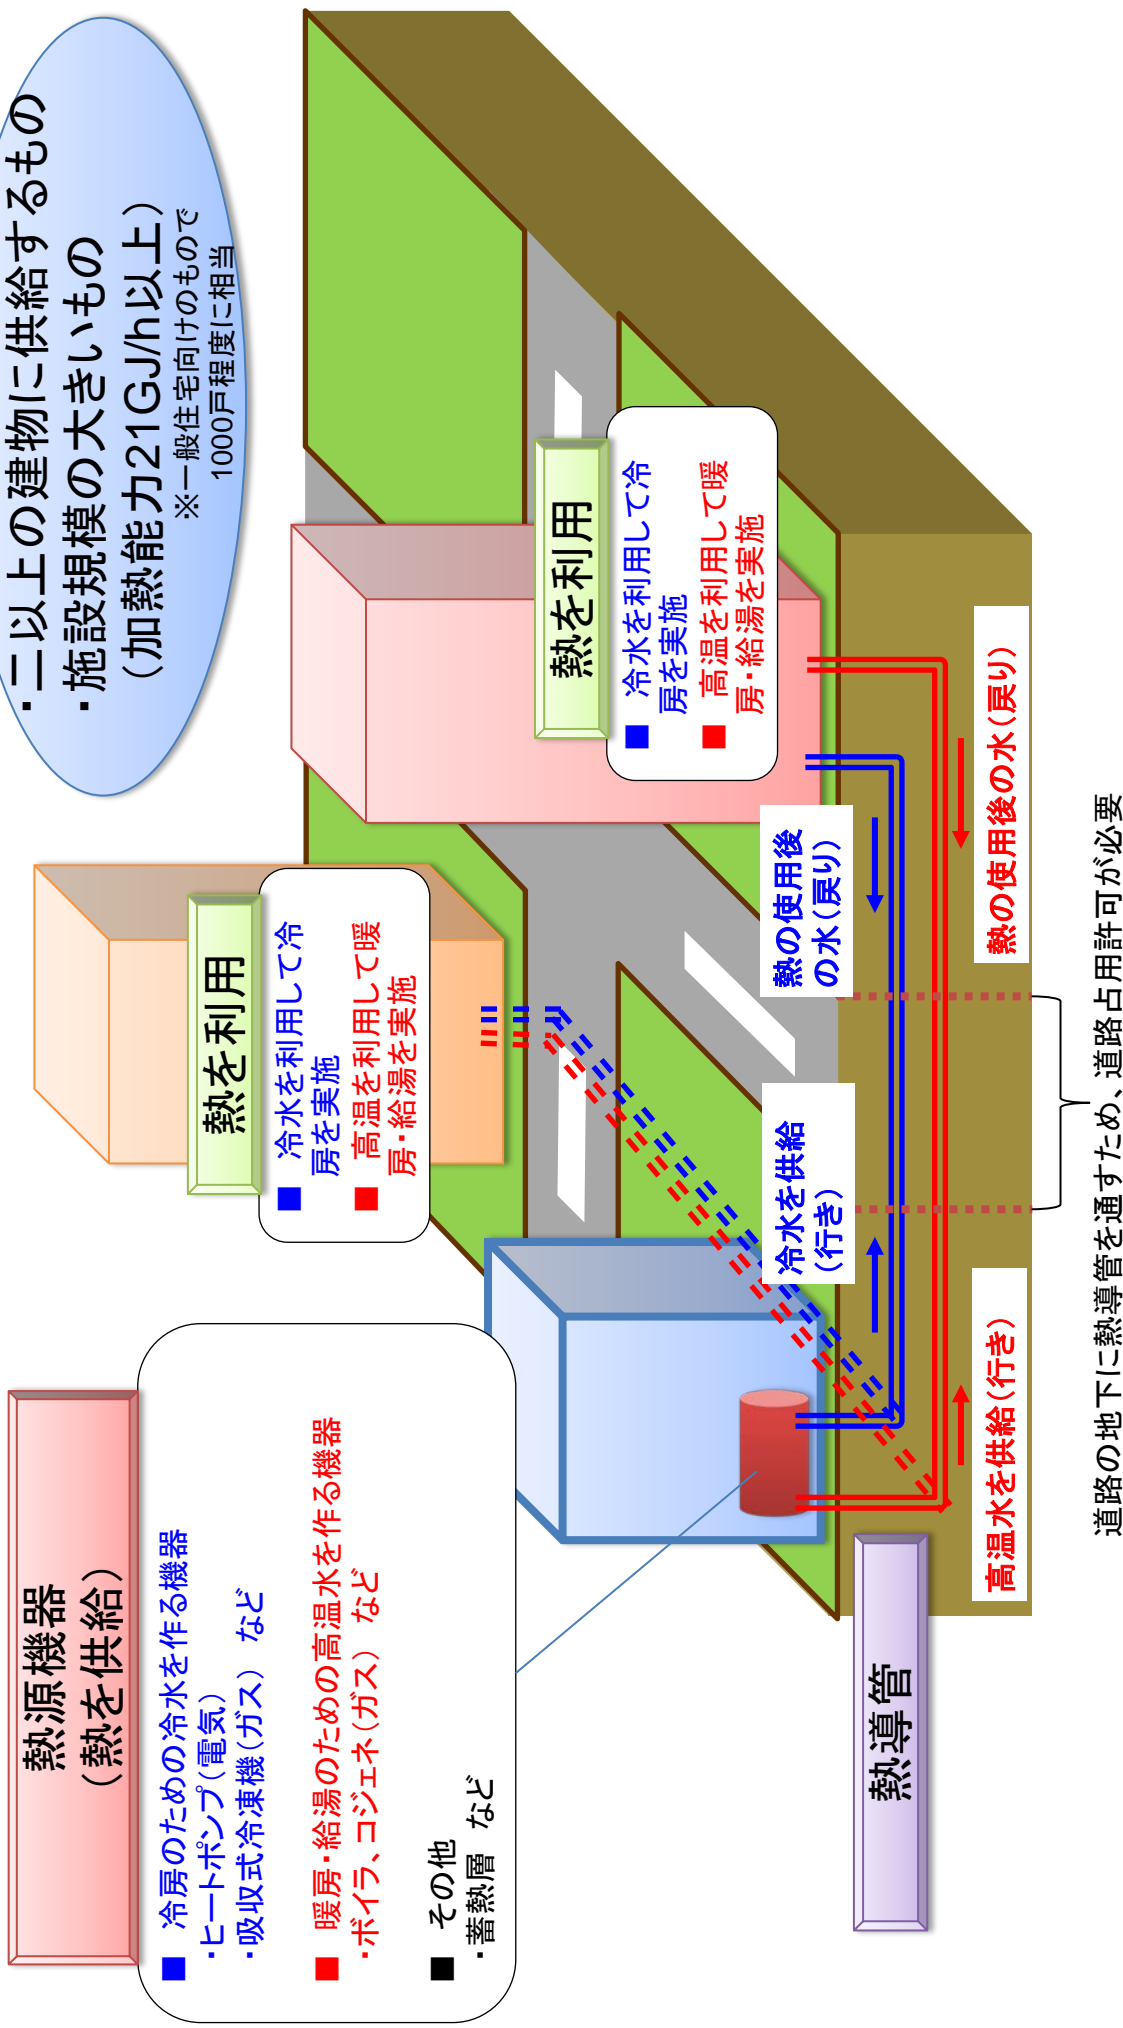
・二以上の建物に供給するもの
・施設規模の大きいもの
（加熱能力21GJ/h以上）
※一般住宅向けのもので1000戸程度に相当

熱を利用
■ 冷水を利用して冷房を実施
■ 高温を利用して暖房・給湯を実施

熱を利用
■ 冷水を利用して冷房を実施
■ 高温を利用して暖房・給湯を実施

熱の使用後の水（戻り）

冷水を供給（行き）

熱の使用後の水（戻り）

高温水を供給（行き）

道路の地下に熱導管を通すため、道路占用許可が必要

熱源機器（熱を供給）

■ 冷房のための冷水を作る機器
・ヒートポンプ（電気）
・吸収式冷凍機（ガス）　など

■ 暖房・給湯のための高温水を作る機器
・ボイラ、コジェネ（ガス）　など

■ その他
・蓄熱層　など

熱導管